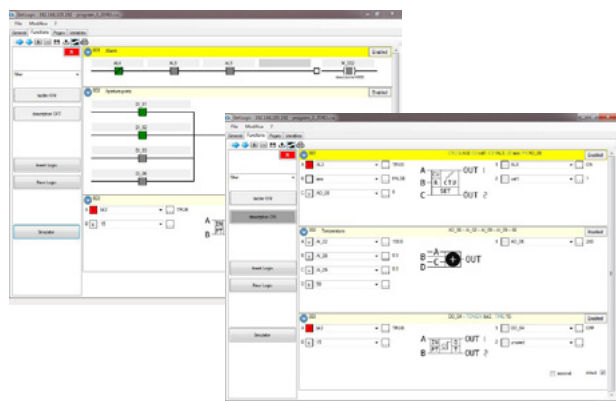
File Modbus ?
General Functions Pages Variables

Filter

ladder ON

description OFF

Insert Logic

Save Logic

Simulator

001 Alarm
Enabled
AL0 AL1 AL2

002 Sysfunk ports
Enabled
DI_01 DI_02 DI_03 DI_04

003
Enabled
SKT
TRUE
15

File Modbus ?
General Functions Pages Variables

Filter

ladder ON

description OFF

Insert Logic

Save Logic

Simulator

001
Enabled
AL2 TRUE
B
AO_08
A
B
C
OUT 1
OUT 2
1

002 Temperature
Enabled
AI_02
AI_06
AI_08
50
A
B
C
D
OUT
240

003
Enabled
SKT TRUE
15
A
B
OUT 1
OUT 2
DO_04
ON

second
result